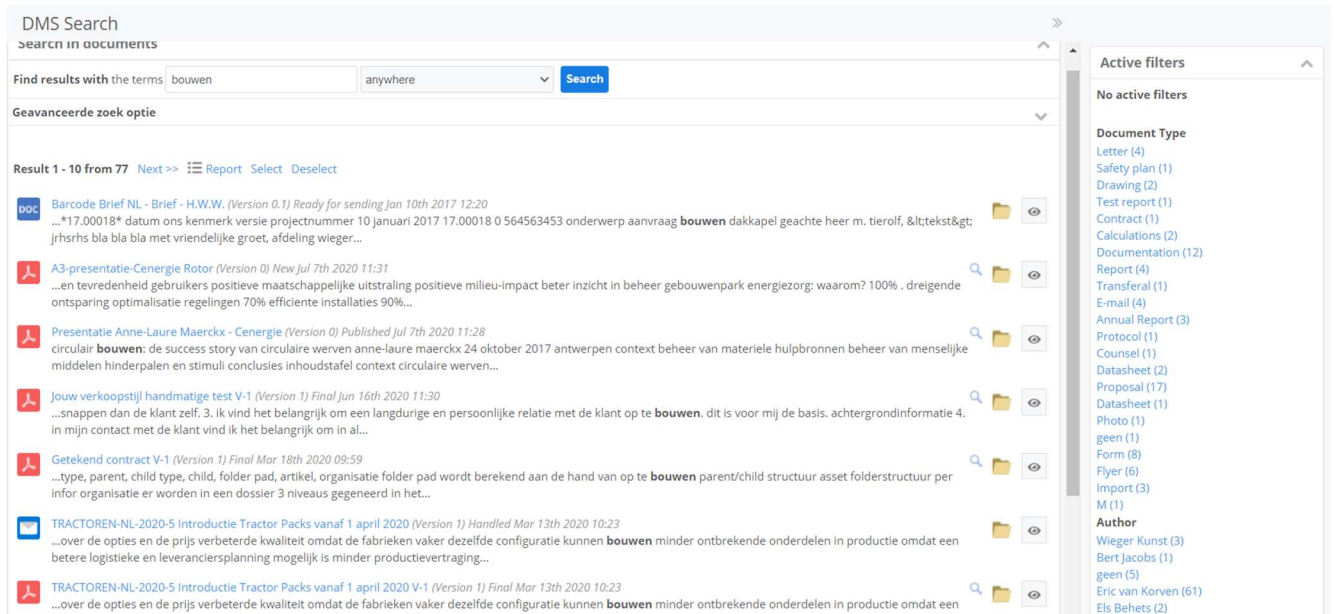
DMS Search

Search in documents

Find results with the terms bouwen anywhere Search

Geavanceerde zoek optie

Result 1 - 10 from 77 Next >> Report Select Deselect

DOC Barcode Brief NL - Brief - H.W.W. (Version 0.1) Ready for sending Jan 10th 2017 12:20
...*17.00018* datum ons kenmerk versie projectnummer 10 januari 2017 17.00018 0 564563453 onderwerp aanvraag **bouwen** dakkapel geachte heer m. tierolf, &lt;tekst&gt; jrhsrhs bla bla bla met vriendelijke groet, afdeling wieger...

A3-presentatie-Cenergie Rotor (Version 0) New Jul 7th 2020 11:31
...en tevredenheid gebruikers positieve maatschappelijke uitstraling positieve milieu-impact beter inzicht in beheer gebouwenpark energiezorg: waarom? 100% . dreigende ontsparing optimalisatie regelingen 70% efficiente installaties 90%...

Presentatie Anne-Laure Maerckx - Cenergie (Version 0) Published Jul 7th 2020 11:28
circulair **bouwen**: de success story van circulaire werven anne-laure maerckx 24 oktober 2017 antwerpen context beheer van materiele hulpbronnen beheer van menselijke middelen hinderpalen en stimuli conclusies inhoudstafel context circulaire werven...

Jouw verkoopstijl handmatige test V-1 (Version 1) Final Jun 16th 2020 11:30
...snappen dan de klant zelf. 3. ik vind het belangrijk om een langdurige en persoonlijke relatie met de klant op te **bouwen**. dit is voor mij de basis. achtergrondinformatie 4. in mijn contact met de klant vind ik het belangrijk om in al...

Getekend contract V-1 (Version 1) Final Mar 18th 2020 09:59
...type, parent, child type, child, folder pad, artikel, organisatie folder pad wordt berekend aan de hand van op te **bouwen** parent/child structuur asset folderstructuur per infor organisatie er worden in een dossier 3 niveaus gegeneerd in het...

TRACTOREN-NL-2020-5 Introductie Tractor Packs vanaf 1 april 2020 (Version 1) Handled Mar 13th 2020 10:23
...over de opties en de prijs verbeterde kwaliteit omdat de fabrieken vaker dezelfde configuratie kunnen **bouwen** minder ontbrekende onderdelen in productie omdat een betere logistieke en leveranciersplanning mogelijk is minder productievertraging...

TRACTOREN-NL-2020-5 Introductie Tractor Packs vanaf 1 april 2020 V-1 (Version 1) Final Mar 13th 2020 10:23
...over de opties en de prijs verbeterde kwaliteit omdat de fabrieken vaker dezelfde configuratie kunnen **bouwen** minder ontbrekende onderdelen in productie omdat een

Active filters

No active filters

Document Type
Letter (4)
Safety plan (1)
Drawing (2)
Test report (1)
Contract (1)
Calculations (2)
Documentation (12)
Report (4)
Transferal (1)
E-mail (4)
Annual Report (3)
Protocol (1)
Counsel (1)
Datasheet (2)
Proposal (17)
Datasheet (1)
Photo (1)
geen (1)
Form (8)
Flyer (6)
Import (3)
M (1)
Author
Wieger Kunst (3)
Bert Jacobs (1)
geen (5)
Eric van Korven (61)
Els Behets (2)